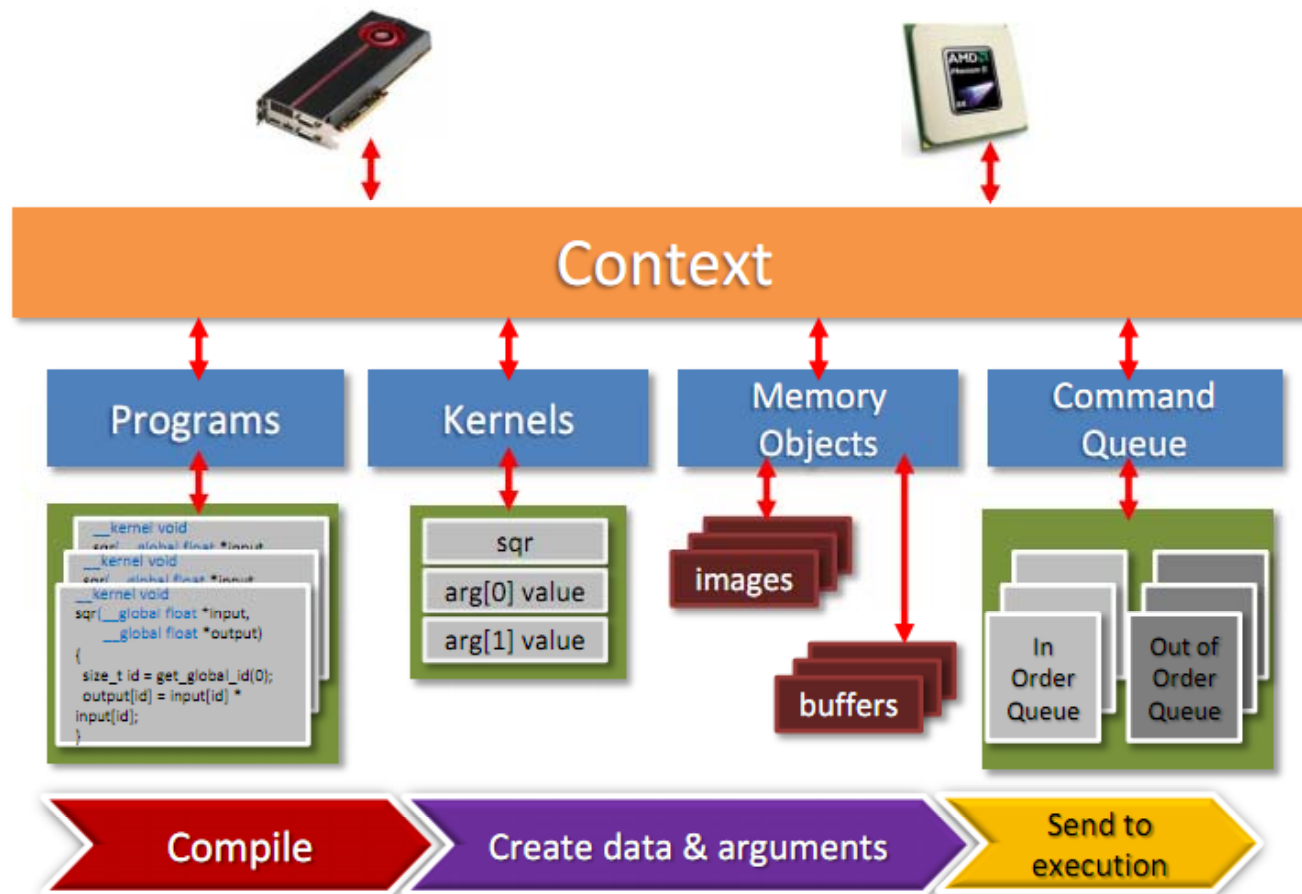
AMD Phenom II

Context

Programs

Kernels

Memory Objects

Command Queue

__kernel void
sqr(__global float *input,

__kernel void
sqr(__global float *input,

__kernel void
sqr(__global float *input,
__global float *output)
{
size_t id = get_global_id(0);
output[id] = input[id] * input[id];
}

sqr

arg[0] value

arg[1] value

images

buffers

In Order Queue

Out of Order Queue

Compile

Create data & arguments

Send to execution